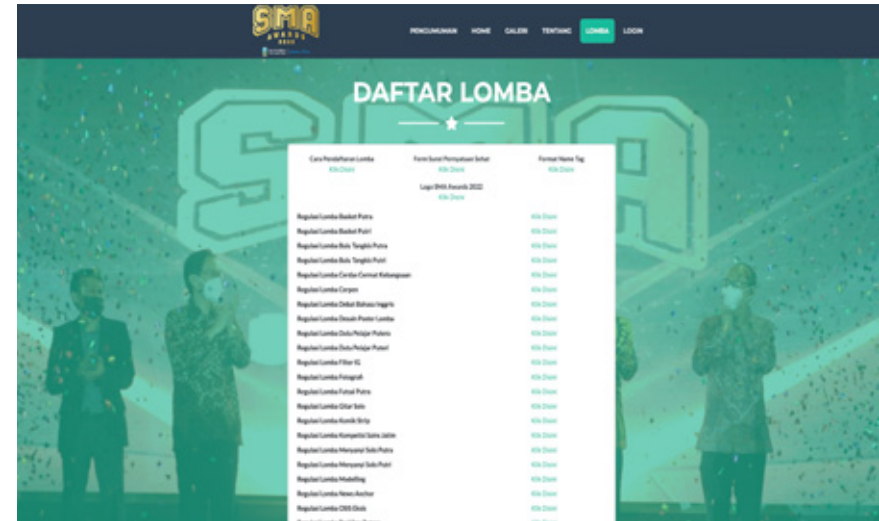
SMA AWARDS 2022

PENGUMUMAN HOME GALERI TENTANG LOMBA LOGIN

DAFTAR LOMBA

Cara Pendaftaran Lomba
Klik Disini

Form Surat Pernyataan Sehat
Klik Disini

Format Name Tag
Klik Disini

Logo SMA Awards 2022
Klik Disini

| | |
|---|---|
| Regulasi Lomba Basket Putra | Klik Disini |
| Regulasi Lomba Basket Putri | Klik Disini |
| Regulasi Lomba Bulu Tangkis Putra | Klik Disini |
| Regulasi Lomba Bulu Tangkis Putri | Klik Disini |
| Regulasi Lomba Cerdas Cermat Kebangsaan | Klik Disini |
| Regulasi Lomba Cerpen | Klik Disini |
| Regulasi Lomba Debat Bahasa Inggris | Klik Disini |
| Regulasi Lomba Desain Poster Lomba | Klik Disini |
| Regulasi Lomba Duta Pelajar Putera | Klik Disini |
| Regulasi Lomba Duta Pelajar Puteri | Klik Disini |
| Regulasi Lomba Filter IG | Klik Disini |
| Regulasi Lomba Fotografi | Klik Disini |
| Regulasi Lomba Futsal Putra | Klik Disini |
| Regulasi Lomba Gitar Solo | Klik Disini |
| Regulasi Lomba Komik Strip | Klik Disini |
| Regulasi Lomba Kompetisi Sains Jatim | Klik Disini |
| Regulasi Lomba Menyanyi Solo Putra | Klik Disini |
| Regulasi Lomba Menyanyi Solo Putri | Klik Disini |
| Regulasi Lomba Modelling | Klik Disini |
| Regulasi Lomba News Anchor | Klik Disini |
| Regulasi Lomba OSIS Ovals | Klik Disini |
| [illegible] | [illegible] |